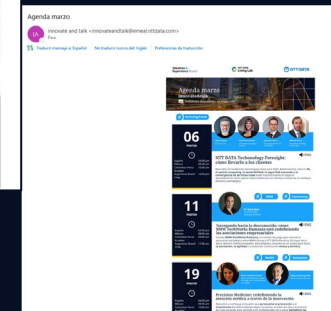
Agenda marzo

IA innovate and talk <innovateandtalk@emeal.nttdata.com>
Para

Traducir mensaje a Español | No traducir nunca del: Inglés | Preferencias de traducción

NTTDATA

Agenda marzo

06
marzo

NTT DATA Technology Foresight: cómo llevarlo a los clientes

11
marzo

Navegando hacia lo desconocido: cómo IBERIA TechOffice Innovation está redefiniendo las asociaciones empresariales

19
marzo

Precision Medicine: redefiniendo la atención médica a través de la innovación